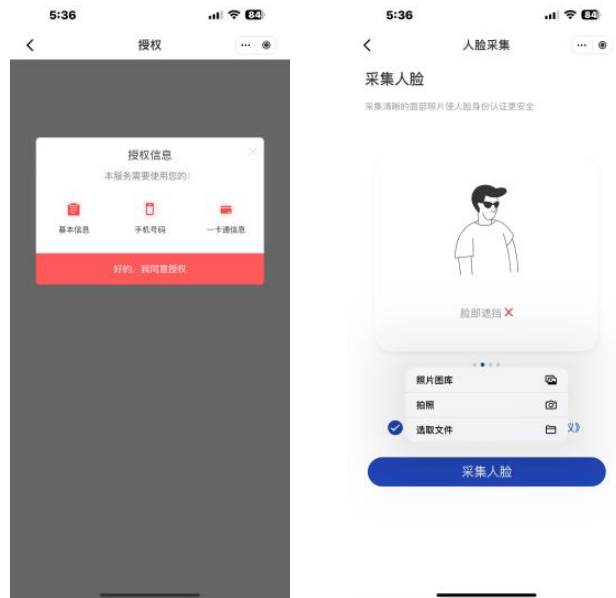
5:36

84

授权

授权信息

本服务需要使用您的：

基本信息

手机号码

一卡通信息

好的，我同意授权

5:36

84

人脸采集

采集人脸

采集清晰的面部照片使人脸身份认证更安全

脸部遮挡 ✕

照片图库

拍照

选取文件

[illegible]》

采集人脸